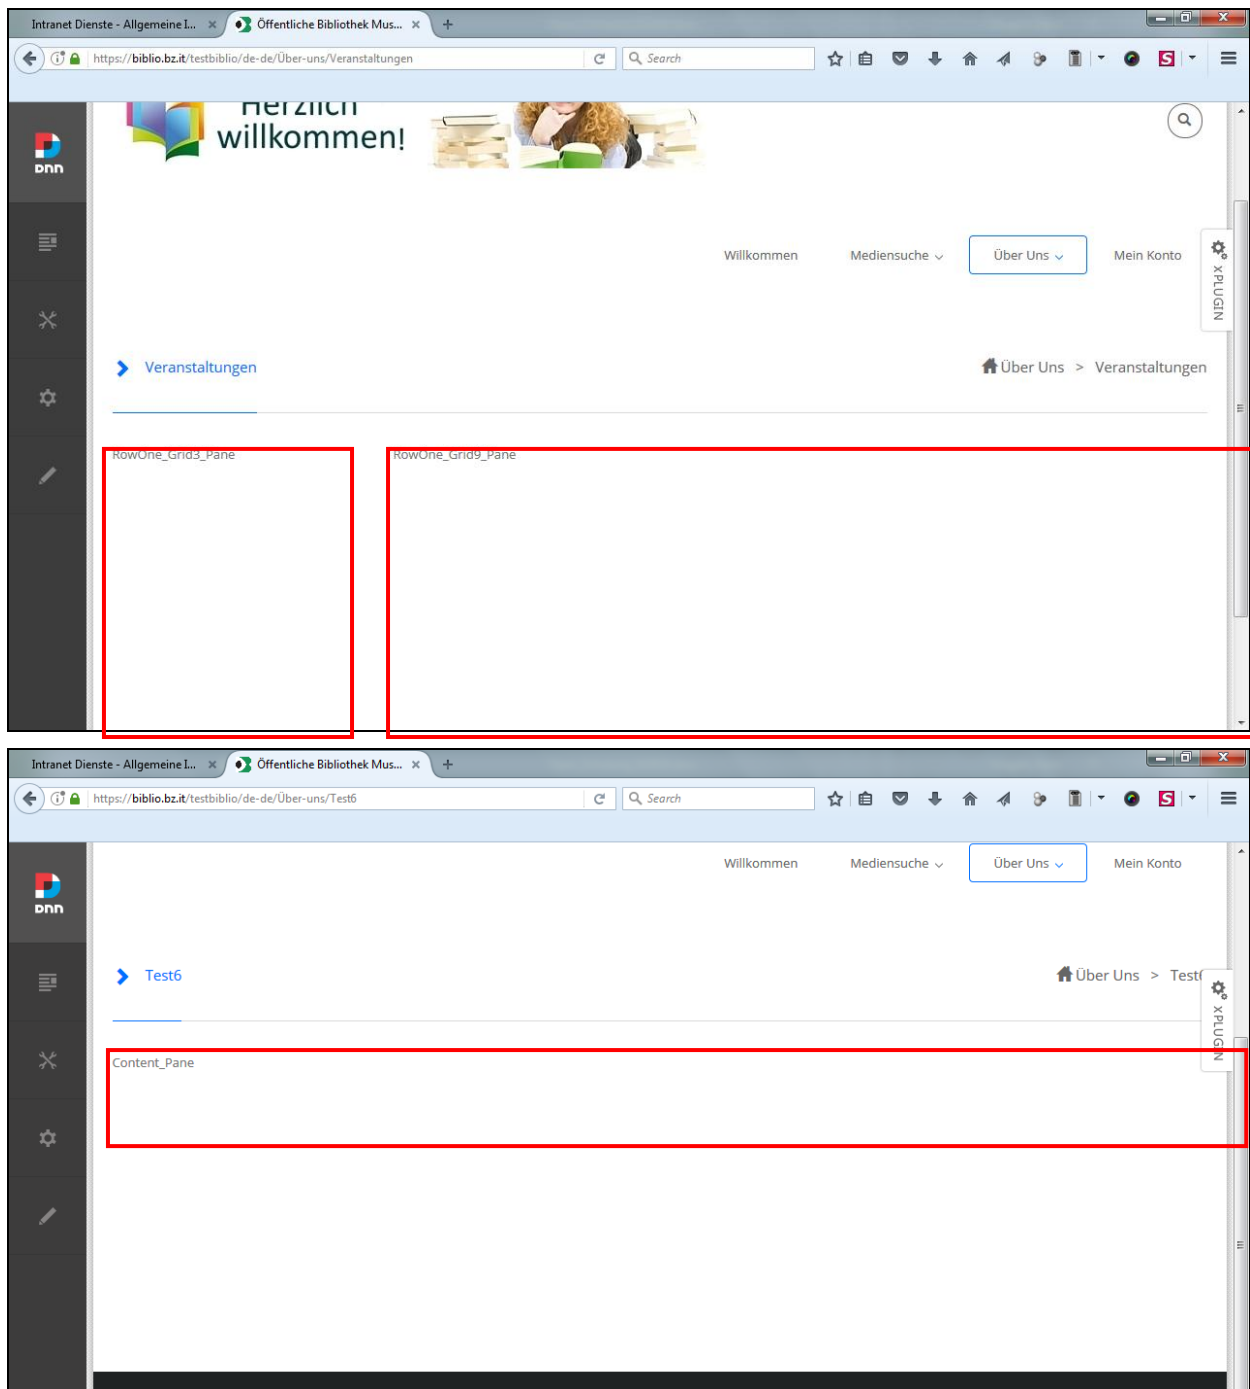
Intranet Dienste - Allgemeine I... × Öffentliche Bibliothek Mus... × +

https://biblio.bz.it/testbiblio/de-de/Über-uns/Veranstaltungen

Search

DNN

Herzlich willkommen!

Willkommen Mediensuche Über Uns Mein Konto

XPLUGIN

Veranstaltungen

Über Uns > Veranstaltungen

RowOne_Grid3_Pane

RowOne_Grid9_Pane

Intranet Dienste - Allgemeine I... × Öffentliche Bibliothek Mus... × +

https://biblio.bz.it/testbiblio/de-de/Über-uns/Test6

Search

DNN

Willkommen Mediensuche Über Uns Mein Konto

Test6

Über Uns > Test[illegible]

XPLUGIN

Content_Pane